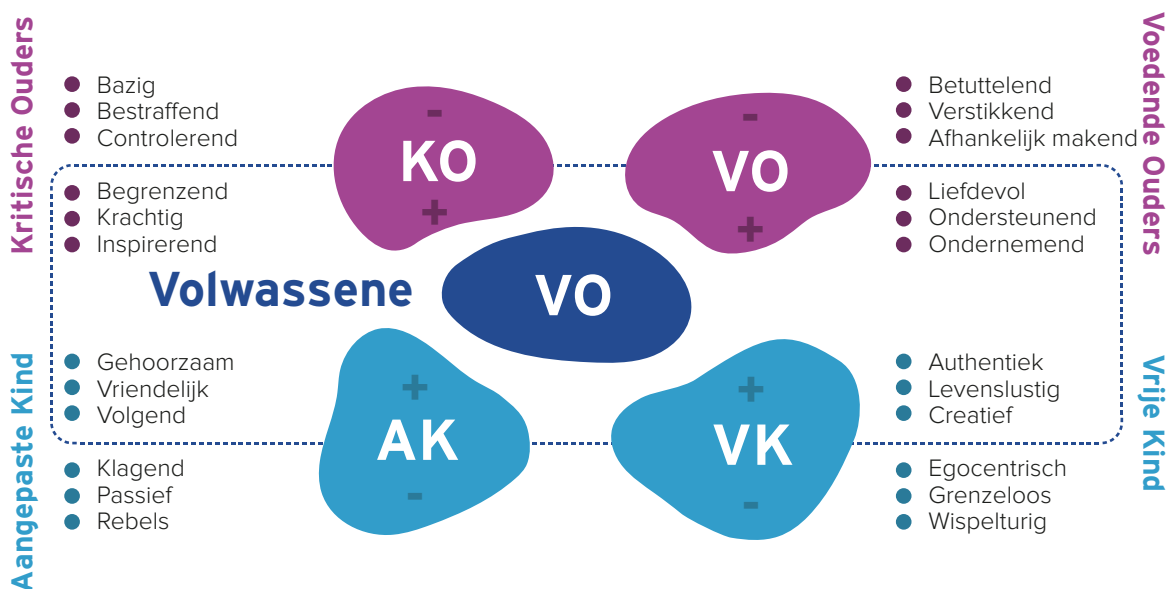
Kritische Ouders

Bazig
Bestraffend
Controlerend

-
KO
+

Begrenzend
Krachtig
Inspirerend

-
VO
+

Betuttelend
Verstikkend
Afhankelijk makend

Liefdevol
Ondersteunend
Ondernemend

Voedende Ouders

Volwassene

VO

Aangepaste Kind

Gehoorzaam
Vriendelijk
Volgend

+
AK
-

Klagend
Passief
Rebels

+
VK
-

Authentiek
Levenslustig
Creatief

Egocentrisch
Grenzeloos
Wispelturig

Vrije Kind